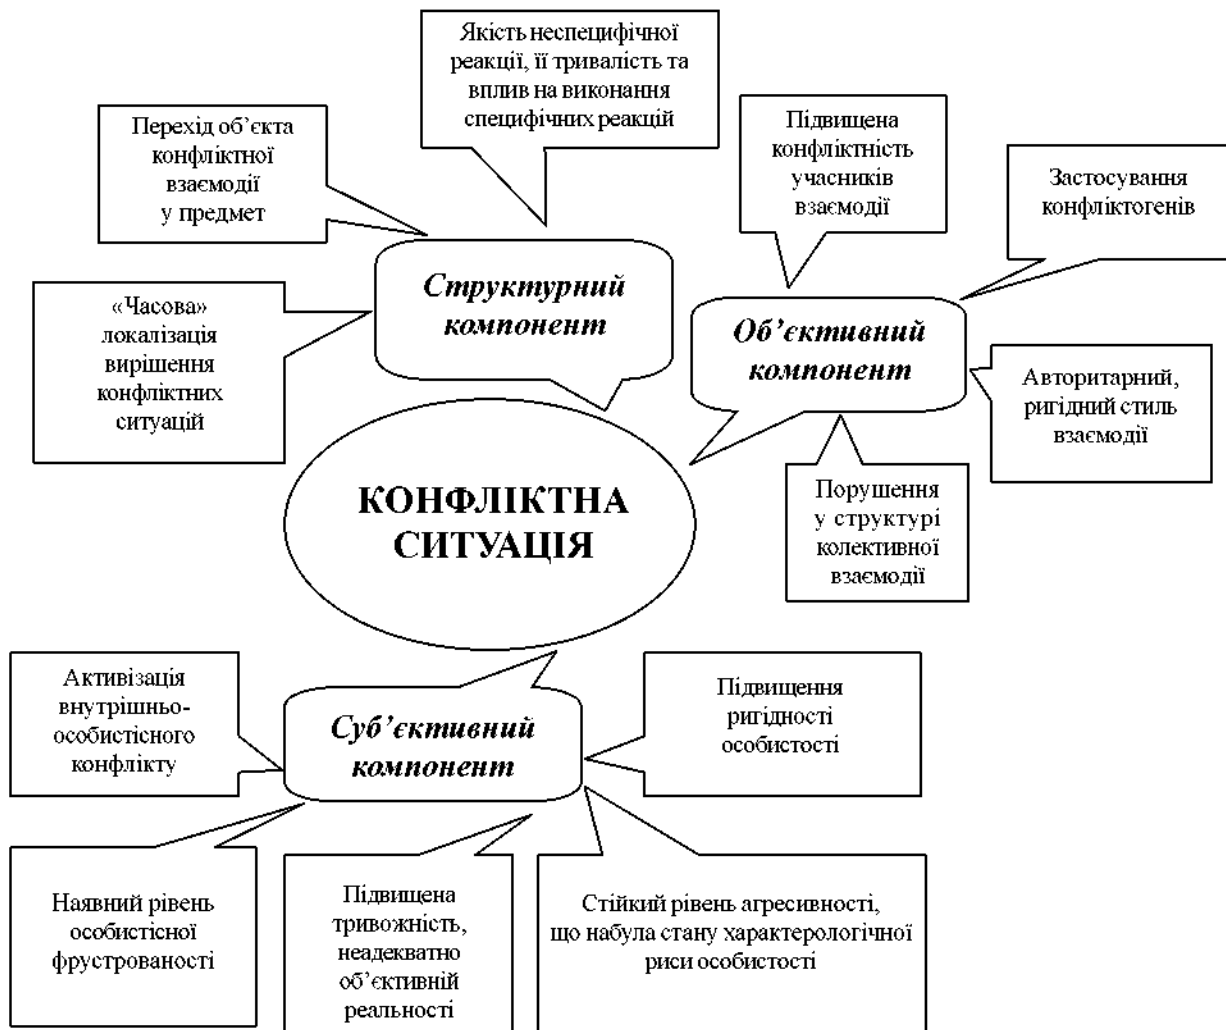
Якість неспецифічної реакції, її тривалість та вплив на виконання специфічних реакцій

Перехід об'єкта конфліктної взаємодії у предмет

Підвищена конфліктність учасників взаємодії

Застосування конфліктогенів

«Часова» локалізація вирішення конфліктних ситуацій

Структурний компонент

Об'єктивний компонент

Авторитарний, ригідний стиль взаємодії

КОНФЛІКТНА СИТУАЦІЯ

Порушення у структурі колективної взаємодії

Активізація внутрішньо-особистісного конфлікту

Суб'єктивний компонент

Підвищення ригідності особистості

Наявний рівень особистісної фрустрованості

Підвищена тривожність, неадекватно об'єктивній реальності

Стійкий рівень агресивності, що набула стану характерологічної риси особистості